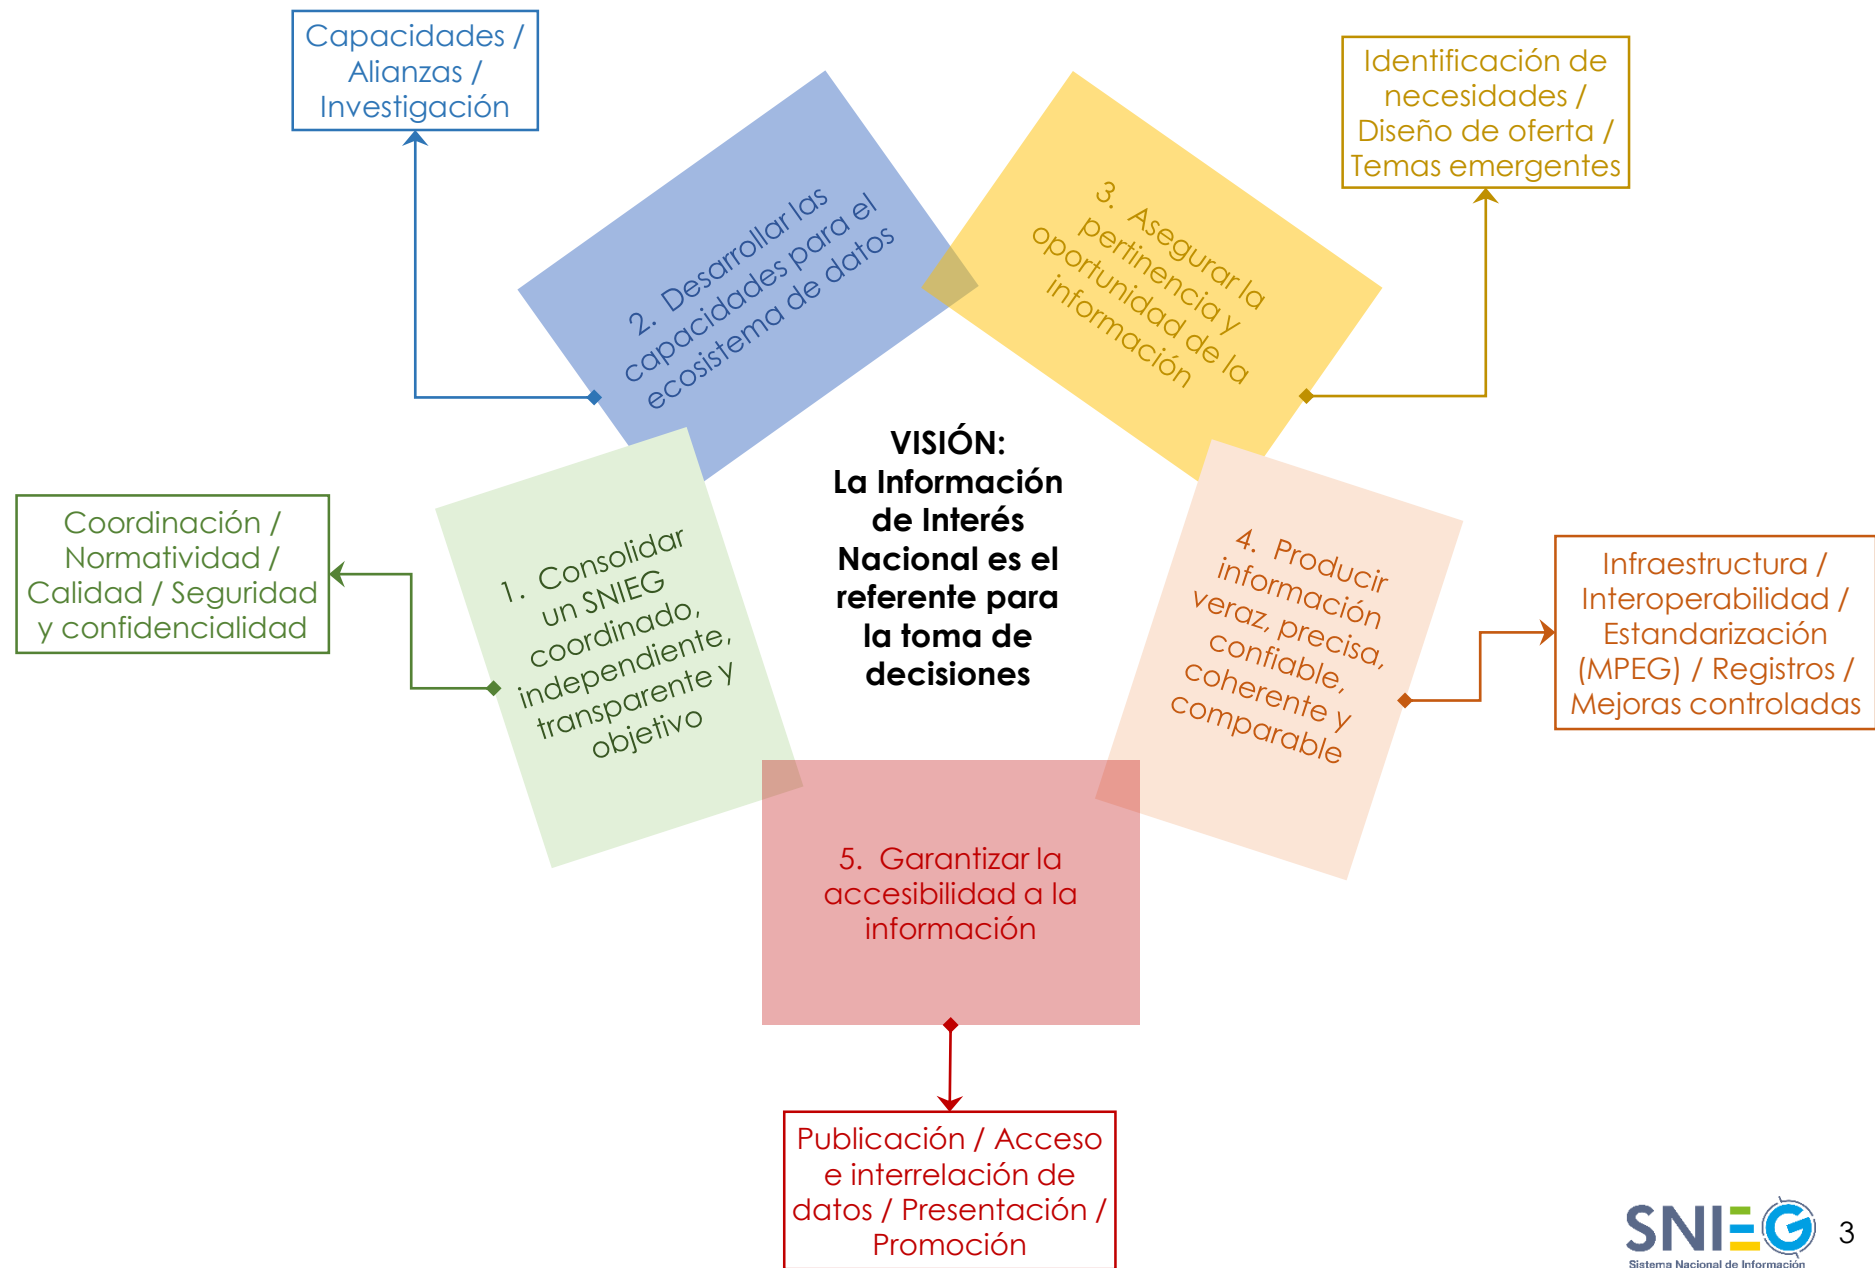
Capacidades / Alianzas / Investigación

2. Desarrollar las capacidades para el ecosistema de datos

3. Asegurar la pertinencia y oportunidad de la información

Identificación de necesidades / Diseño de oferta / Temas emergentes

VISIÓN:
La Información de Interés Nacional es el referente para la toma de decisiones

Coordinación / Normatividad / Calidad / Seguridad y confidencialidad

1. Consolidar un SNIEG coordinado, independiente, transparente y objetivo

4. Producir información veraz, precisa, confiable, coherente y comparable

Infraestructura / Interoperabilidad / Estandarización (MPEG) / Registros / Mejoras controladas

5. Garantizar la accesibilidad a la información

Publicación / Acceso e interrelación de datos / Presentación / Promoción

SNIEG
Sistema Nacional de Información

3